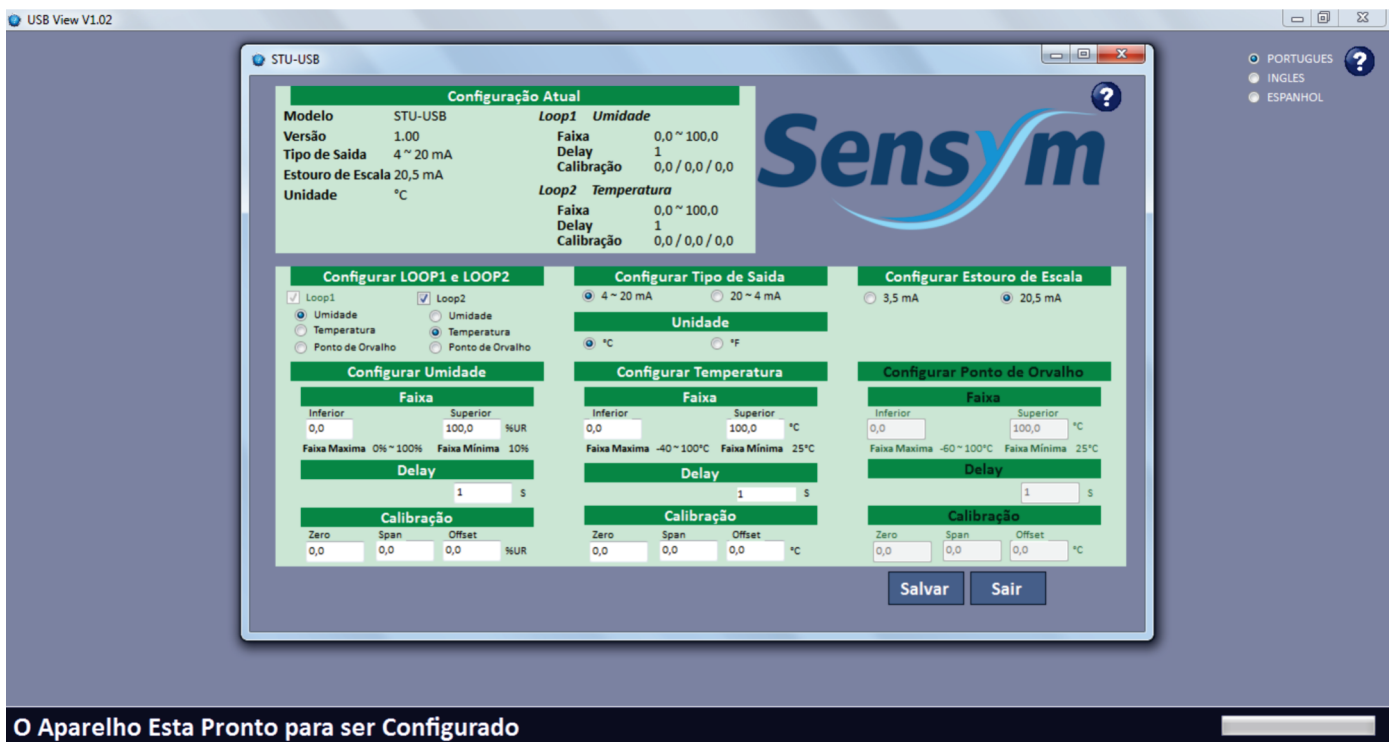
USB View V1.02

PORTUGUES
INGLES
ESPANHOL

STU-USB

Configuração Atual

Modelo STU-USB
Versão 1.00
Tipo de Saida 4 ~ 20 mA
Estouro de Escala 20,5 mA
Unidade °C

Loop1 Umidade
Faixa 0,0 ~ 100,0
Delay 1
Calibração 0,0 / 0,0 / 0,0

Loop2 Temperatura
Faixa 0,0 ~ 100,0
Delay 1
Calibração 0,0 / 0,0 / 0,0

Sensym

Configurar LOOP1 e LOOP2
Loop1
Umidade
Temperatura
Ponto de Orvalho
Loop2
Umidade
Temperatura
Ponto de Orvalho

Configurar Tipo de Saida
4 ~ 20 mA
20 ~ 4 mA

Unidade
°C
°F

Configurar Estouro de Escala
3,5 mA
20,5 mA

Configurar Umidade
Faixa
Inferior
0,0
Superior
100,0
%UR
Faixa Maxima 0% ~ 100% Faixa Mínima 10%
Delay
1
s
Calibração
Zero
0,0
Span
0,0
Offset
0,0
%UR

Configurar Temperatura
Faixa
Inferior
0,0
Superior
100,0
°C
Faixa Maxima -40 ~ 100°C Faixa Mínima 25°C
Delay
1
s
Calibração
Zero
0,0
Span
0,0
Offset
0,0
°C

Configurar Ponto de Orvalho
Faixa
Inferior
0,0
Superior
100,0
°C
Faixa Maxima -60 ~ 100°C Faixa Mínima 25°C
Delay
1
s
Calibração
Zero
0,0
Span
0,0
Offset
0,0
°C

Salvar
Sair

O Aparelho Esta Pronto para ser Configurado